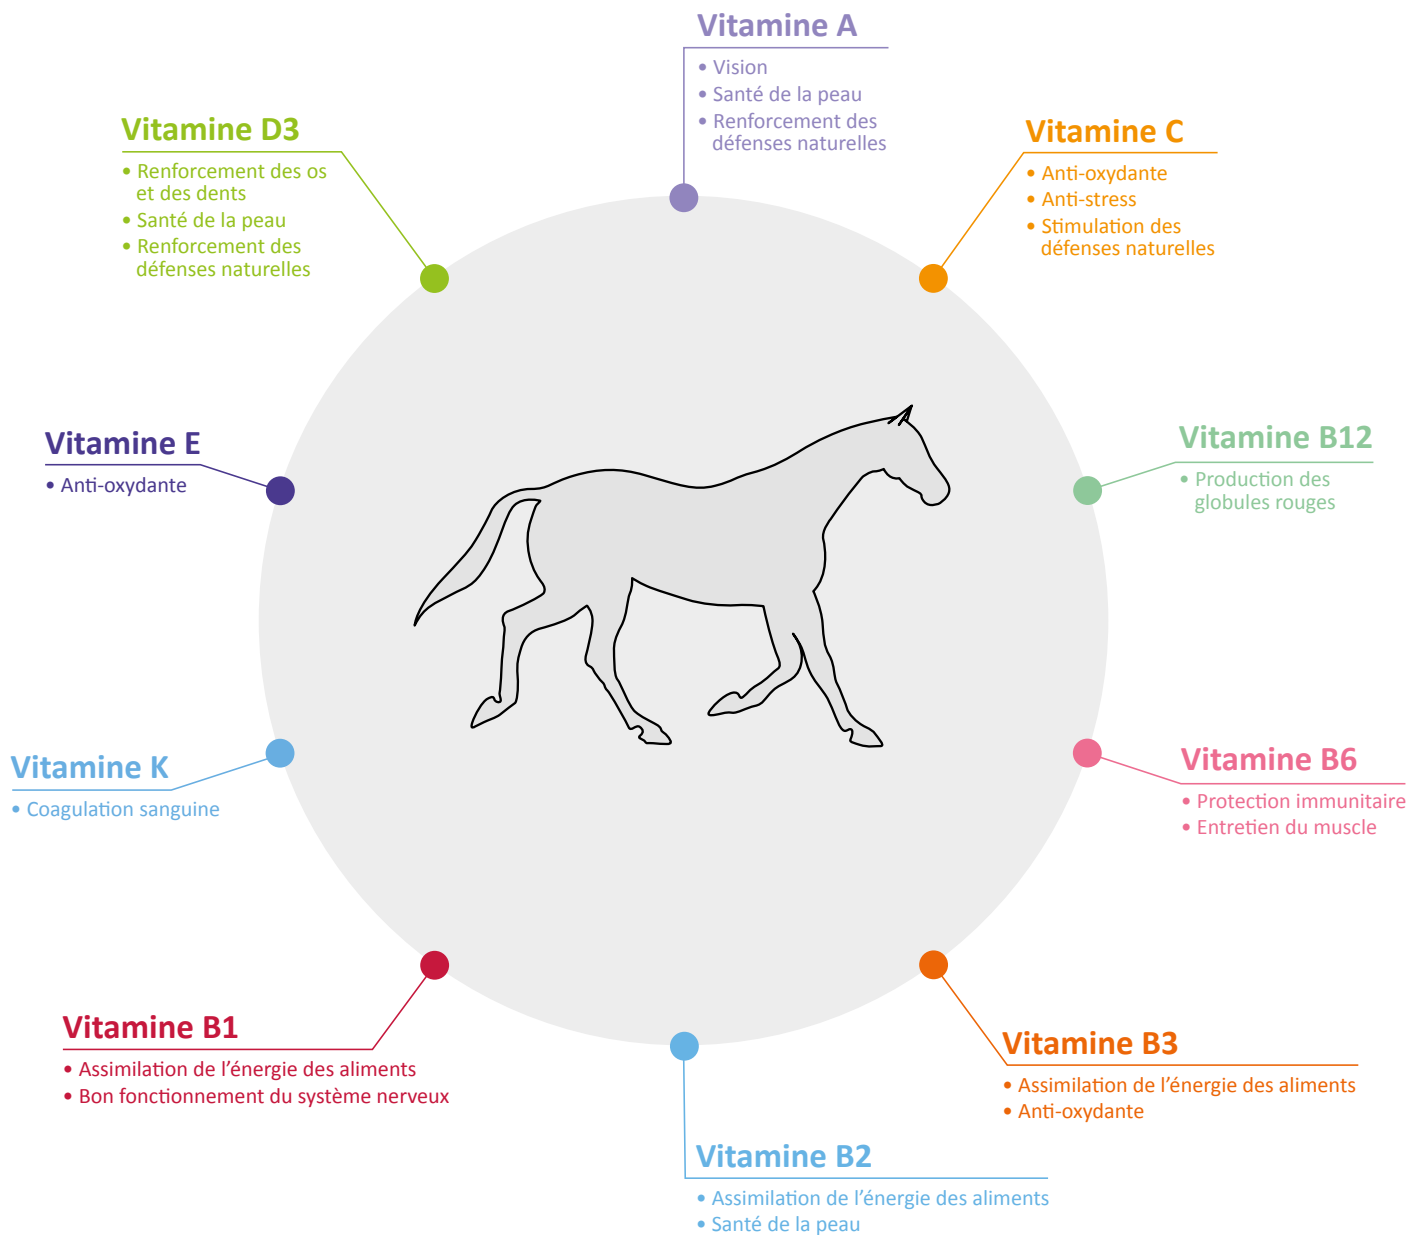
Vitamine A
• Vision
• Santé de la peau
• Renforcement des défenses naturelles

Vitamine D3
• Renforcement des os et des dents
• Santé de la peau
• Renforcement des défenses naturelles

Vitamine C
• Anti-oxydante
• Anti-stress
• Stimulation des défenses naturelles

Vitamine E
• Anti-oxydante

Vitamine B12
• Production des globules rouges

Vitamine K
• Coagulation sanguine

Vitamine B6
• Protection immunitaire
• Entretien du muscle

Vitamine B1
• Assimilation de l'énergie des aliments
• Bon fonctionnement du système nerveux

Vitamine B3
• Assimilation de l'énergie des aliments
• Anti-oxydante

Vitamine B2
• Assimilation de l'énergie des aliments
• Santé de la peau